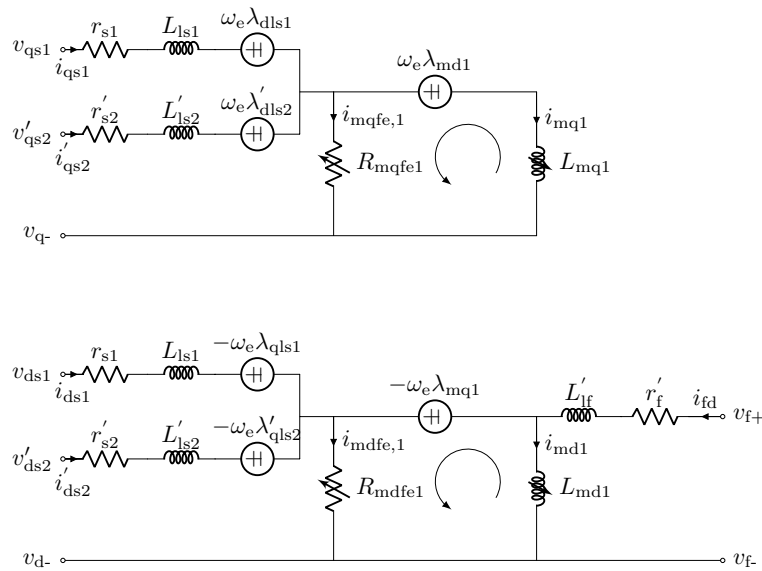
$v_{\mathrm{qs1}}$ $i_{\mathrm{qs1}}$ $r_{\mathrm{s1}}$ $L_{\mathrm{ls1}}$ $\omega_{\mathrm{e}}\lambda_{\mathrm{dls1}}$

$v'_{\mathrm{qs2}}$ $i'_{\mathrm{qs2}}$ $r'_{\mathrm{s2}}$ $L'_{\mathrm{ls2}}$ $\omega_{\mathrm{e}}\lambda'_{\mathrm{dls2}}$

$\omega_{\mathrm{e}}\lambda_{\mathrm{md1}}$

$i_{\mathrm{mqfe,1}}$ $R_{\mathrm{mqfe1}}$ $i_{\mathrm{mq1}}$ $L_{\mathrm{mq1}}$

$v_{\mathrm{q\text{-}}}$

$v_{\mathrm{ds1}}$ $i_{\mathrm{ds1}}$ $r_{\mathrm{s1}}$ $L_{\mathrm{ls1}}$ $-\omega_{\mathrm{e}}\lambda_{\mathrm{qls1}}$

$v'_{\mathrm{ds2}}$ $i'_{\mathrm{ds2}}$ $r'_{\mathrm{s2}}$ $L'_{\mathrm{ls2}}$ $-\omega_{\mathrm{e}}\lambda'_{\mathrm{qls2}}$

$-\omega_{\mathrm{e}}\lambda_{\mathrm{mq1}}$ $L'_{\mathrm{lf}}$ $r'_{\mathrm{f}}$ $i_{\mathrm{fd}}$ $v_{\mathrm{f+}}$

$i_{\mathrm{mdfe,1}}$ $R_{\mathrm{mdfe1}}$ $i_{\mathrm{md1}}$ $L_{\mathrm{md1}}$

$v_{\mathrm{d\text{-}}}$ $v_{\mathrm{f\text{-}}}$